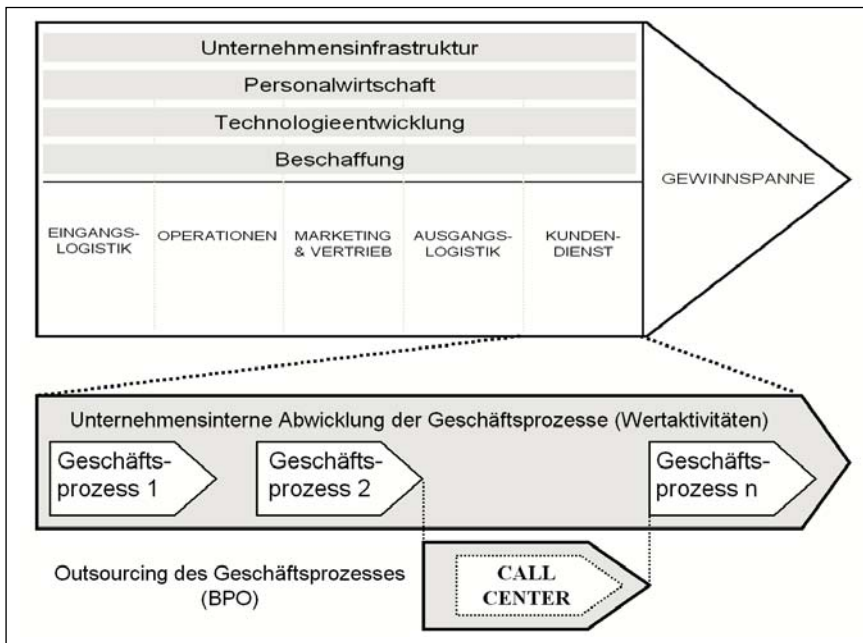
Unternehmensinfrastruktur
Personalwirtschaft
Technologieentwicklung
Beschaffung

GEWINNSPANNE

EINGANGS-LOGISTIK
OPERATIONEN
MARKETING & VERTRIEB
AUSGANGS-LOGISTIK
KUNDEN-DIENST

Unternehmensinterne Abwicklung der Geschäftsprozesse (Wertaktivitäten)

Geschäftsprozess 1
Geschäftsprozess 2
Geschäftsprozess n

Outsourcing des Geschäftsprozesses (BPO)

CALL CENTER